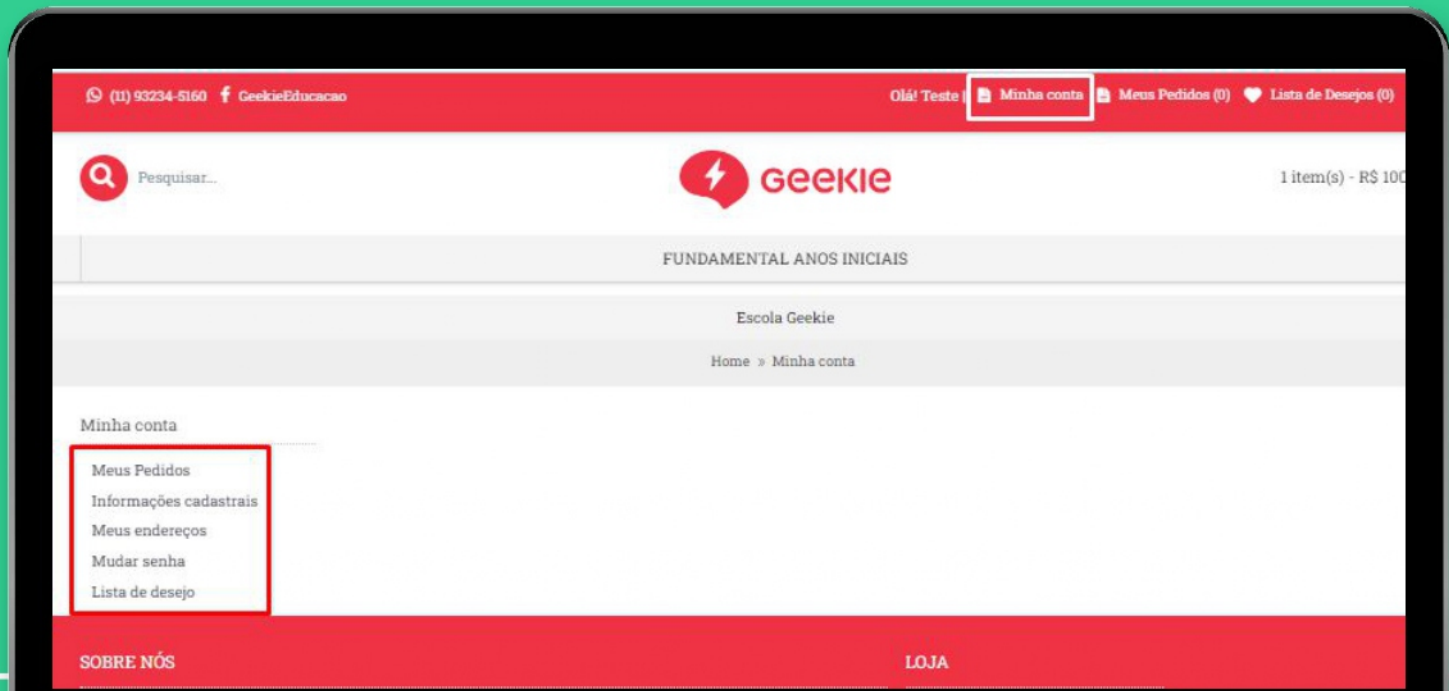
(11) 93234-5160 GeekieEducacao

Olá! Teste | Minha conta Meus Pedidos (0) Lista de Desejos (0)

Pesquisar...

Geekie

1 item(s) - R$ 10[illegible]

FUNDAMENTAL ANOS INICIAIS

Escola Geekie

Home » Minha conta

Minha conta

Meus Pedidos
Informações cadastrais
Meus endereços
Mudar senha
Lista de desejo

SOBRE NÓS

LOJA